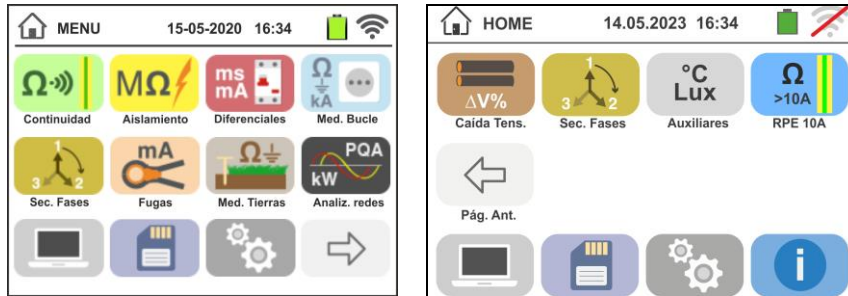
MENU 15-05-2020 16:34

Ω Continuidad
MΩ Aislamiento
ms mA Diferenciales
Ω kA Med. Bucle
1 2 3 Sec. Fases
mA Fugas
Ω Med. Tierras
PQA kW Analiz. redes

HOME 14.05.2023 16:34

ΔV% Caída Tens.
1 2 3 Sec. Fases
°C Lux Auxiliares
Ω >10A RPE 10A
Pág. Ant.